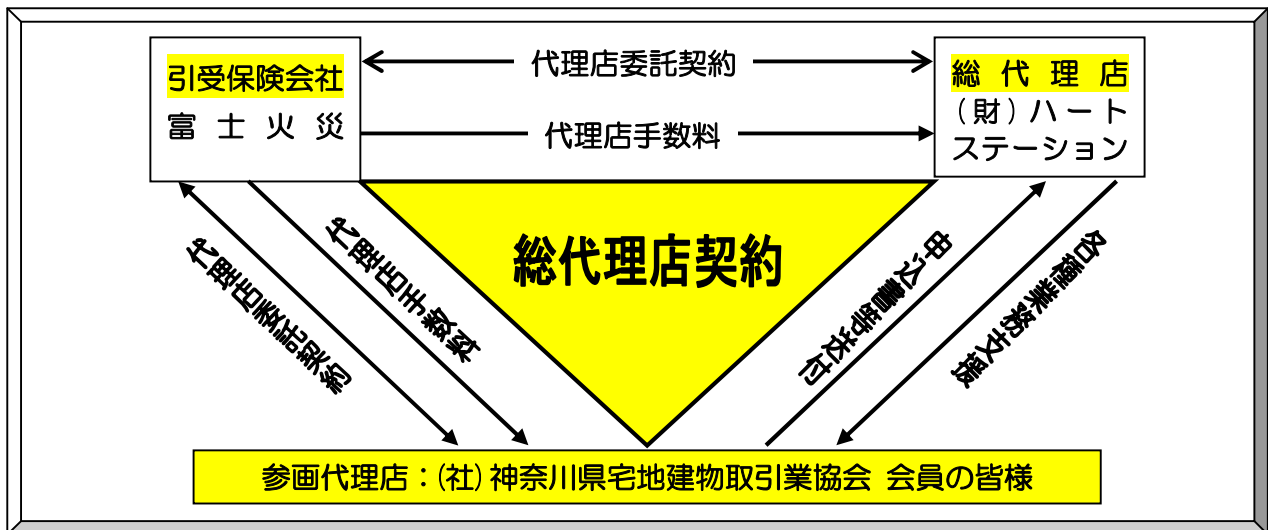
引受保険会社
富士火災

代理店委託契約

代理店手数料

総代理店
（財）ハート
ステーション

総代理店契約

代理店委託契約

代理店手数料

申込書等送付

各種業務支援

参画代理店：㈳ 神奈川県宅地建物取引業協会 会員の皆様